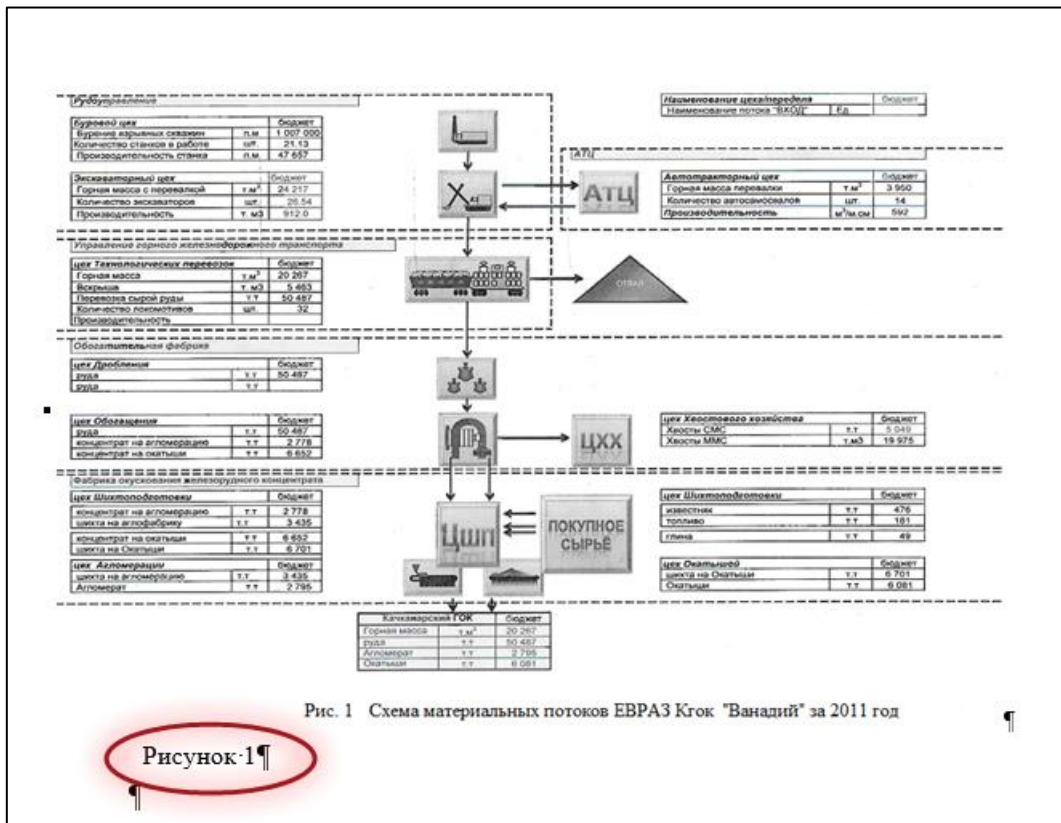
Рудоуправление

| Буровой цех | | бюджет |
|---|---|---|
| Бурение взрывных скважин | п.м | 1 007 000 |
| Количество станков в работе | шт. | 21.13 |
| Производительность станка | п.м. | 47 657 |

| Экскаваторный цех | | бюджет |
|---|---|---|
| Горная масса с перевалкой | т.м³ | 24 217 |
| Количество экскаваторов | шт. | 26.54 |
| Производительность | т.м3 | 912.0 |

Наименование цеха/передела | бюджет
Наименование потока "ВХОД" | Ед.

АТЦ

| Автотракторный цех | | бюджет |
|---|---|---|
| Горная масса перевалки | т.м³ | 3 950 |
| Количество автосамосвалов | шт. | 14 |
| Производительность | м³/м.см | 592 |

АТЦ

Управление горного железнодорожного транспорта

| цех Технологических перевозок | | бюджет |
|---|---|---|
| Горная масса | т.м³ | 20 267 |
| Вскрыша | т.м3 | 5 463 |
| Перевозка сырой руды | т.т | 50 487 |
| Количество локомотивов | шт. | 32 |
| Производительность | | |

ОТВАЛ

Обогатительная фабрика

| цех Дробления | | бюджет |
|---|---|---|
| руда | т.т | 50 487 |
| руда | т.т | |

| цех Обогащения | | бюджет |
|---|---|---|
| руда | т.т | 50 487 |
| концентрат на агломерацию | т.т | 2 778 |
| концентрат на окатыши | т.т | 6 652 |

ЦХХ

| цех Хвостового хозяйства | | бюджет |
|---|---|---|
| Хвосты СМС | т.т | 5 049 |
| Хвосты ММС | т.м3 | 19 975 |

Фабрика окускования железорудного концентрата

| цех Шихтоподготовки | | бюджет |
|---|---|---|
| концентрат на агломерацию | т.т | 2 778 |
| шихта на аглофабрику | т.т | 3 435 |
| концентрат на окатыши | т.т | 6 652 |
| шихта на Окатыши | т.т | 6 701 |

| цех Агломерации | | бюджет |
|---|---|---|
| шихта на агломерацию | т.т | 3 435 |
| Агломерат | т.т | 2 795 |

ЦШП

ПОКУПНОЕ СЫРЬЁ

| цех Шихтоподготовки | | бюджет |
|---|---|---|
| известняк | т.т | 476 |
| топливо | т.т | 181 |
| глина | т.т | 49 |

| цех Окатышей | | бюджет |
|---|---|---|
| шихта на Окатыши | т.т | 6 701 |
| Окатыши | т.т | 6 081 |

| Качканарский ГОК | | бюджет |
|---|---|---|
| Горная масса | т.м³ | 20 267 |
| руда | т.т | 50 487 |
| Агломерат | т.т | 2 795 |
| Окатыши | т.т | 6 081 |

Рис. 1 Схема материальных потоков ЕВРАЗ Кгок "Ванадий" за 2011 год ¶

Рисунок·1¶

¶